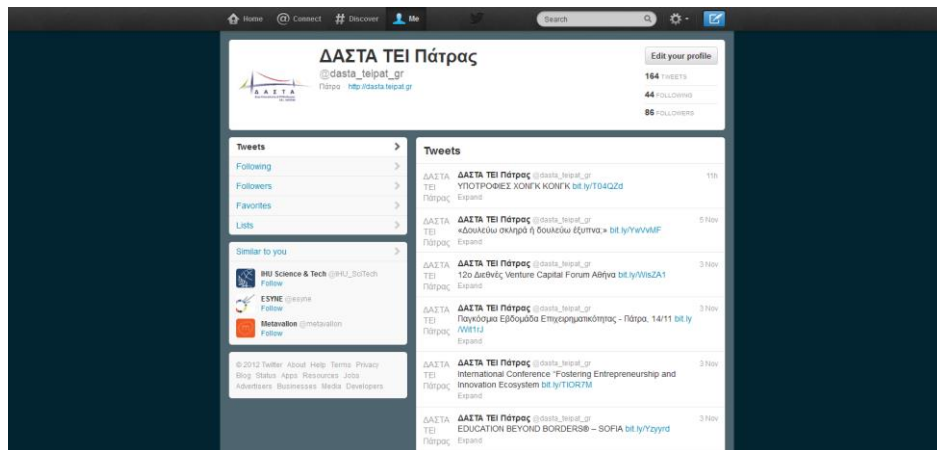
Home Connect # Discover Me Search

ΔΑΣΤΑ ΤΕΙ Πάτρας
@dasta_teipat_gr
Πάτρα http://dasta.teipat.gr

Edit your profile
164 TWEETS
44 FOLLOWING
86 FOLLOWERS

Tweets
Following
Followers
Favorites
Lists

Similar to you
IHU Science & Tech @IHU_SciTech
Follow
ESYNE @esyne
Follow
Metavallon @metavallon
Follow

© 2012 Twitter About Help Terms Privacy Blog Status Apps Resources Jobs Advertisers Businesses Media Developers

Tweets

ΔΑΣΤΑ ΤΕΙ Πάτρας ΔΑΣΤΑ ΤΕΙ Πάτρας @dasta_teipat_gr 11h
ΥΠΟΤΡΟΦΙΕΣ ΧΟΝΓΚ ΚΟΝΓΚ bit.ly/T04QZd
Expand

ΔΑΣΤΑ ΤΕΙ Πάτρας ΔΑΣΤΑ ΤΕΙ Πάτρας @dasta_teipat_gr 5 Nov
«Δουλεύω σκληρά ή δουλεύω έξυπνα;» bit.ly/YwVvMF
Expand

ΔΑΣΤΑ ΤΕΙ Πάτρας ΔΑΣΤΑ ΤΕΙ Πάτρας @dasta_teipat_gr 3 Nov
12o Διεθνές Venture Capital Forum Αθήνα bit.ly/WisZA1
Expand

ΔΑΣΤΑ ΤΕΙ Πάτρας ΔΑΣΤΑ ΤΕΙ Πάτρας @dasta_teipat_gr 3 Nov
Παγκόσμια Εβδομάδα Επιχειρηματικότητας - Πάτρα, 14/11 bit.ly/Wlf1rJ
Expand

ΔΑΣΤΑ ΤΕΙ Πάτρας ΔΑΣΤΑ ΤΕΙ Πάτρας @dasta_teipat_gr 3 Nov
International Conference "Fostering Entrepreneurship and Innovation Ecosystem bit.ly/TIOR7M
Expand

ΔΑΣΤΑ ΤΕΙ Πάτρας ΔΑΣΤΑ ΤΕΙ Πάτρας @dasta_teipat_gr 3 Nov
EDUCATION BEYOND BORDERS® – SOFIA bit.ly/Yzyyrd
Expand